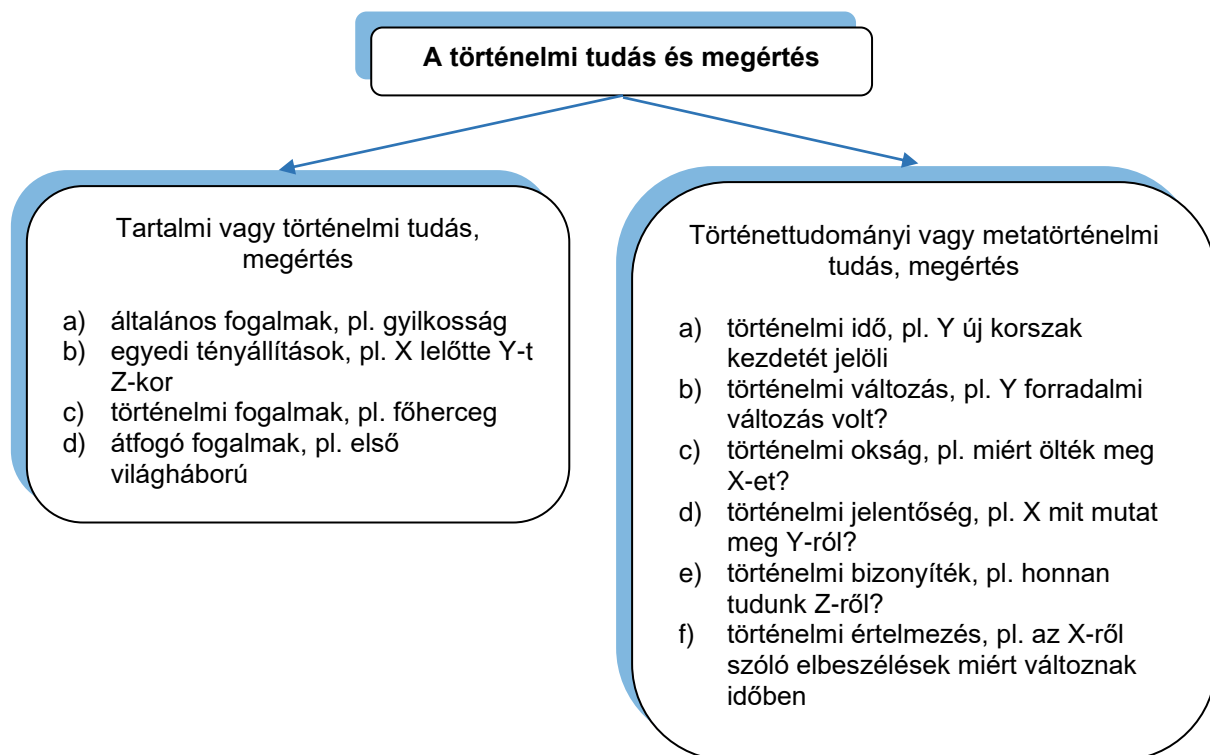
A történelmi tudás és megértés

Tartalmi vagy történelmi tudás, megértés

a) általános fogalmak, pl. gyilkosság
b) egyedi tényállítások, pl. X lelőtte Y-t Z-kor
c) történelmi fogalmak, pl. főherceg
d) átfogó fogalmak, pl. első világháború

Történettudományi vagy metatörténelmi tudás, megértés

a) történelmi idő, pl. Y új korszak kezdetét jelöli
b) történelmi változás, pl. Y forradalmi változás volt?
c) történelmi okság, pl. miért ölték meg X-et?
d) történelmi jelentőség, pl. X mit mutat meg Y-ról?
e) történelmi bizonyíték, pl. honnan tudunk Z-ről?
f) történelmi értelmezés, pl. az X-ről szóló elbeszélések miért változnak időben